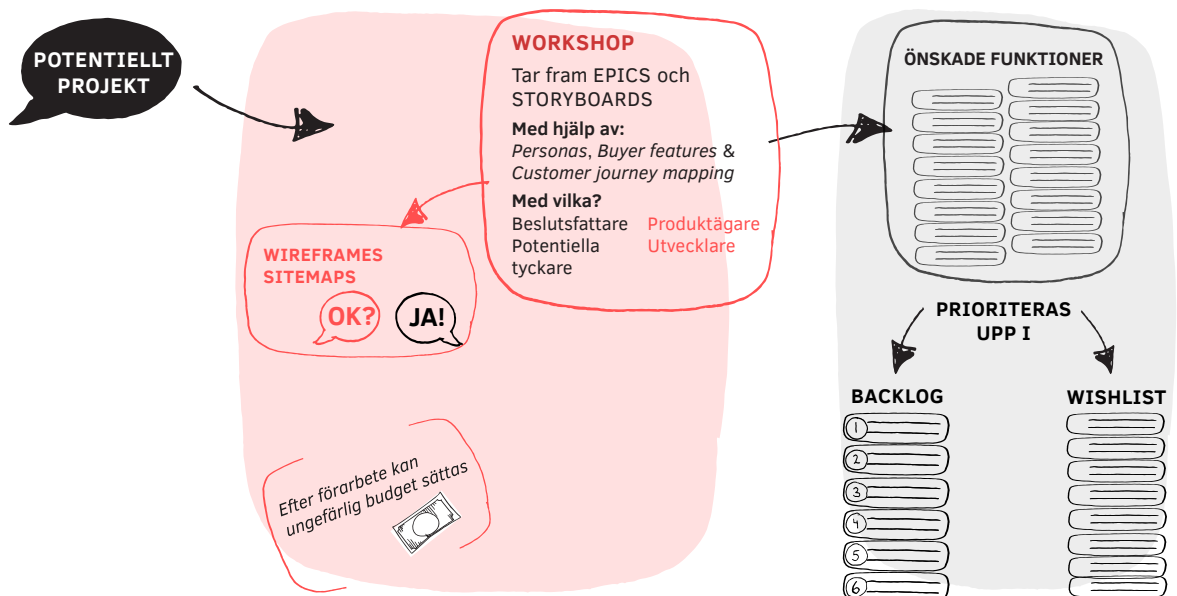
POTENTIELLT PROJEKT

WORKSHOP

Tar fram EPICS och STORYBOARDS

**Med hjälp av:**
*Personas*, *Buyer features* & *Customer journey mapping*

**Med vilka?**
Beslutsfattare
Potentiella tyckare

Produktägare
Utvecklare

WIREFRAMES
SITEMAPS

OK?

JA!

Efter förarbete kan ungefärlig budget sättas

ÖNSKADE FUNKTIONER

PRIORITERAS UPP I

BACKLOG

1
2
3
4
5
6

WISHLIST